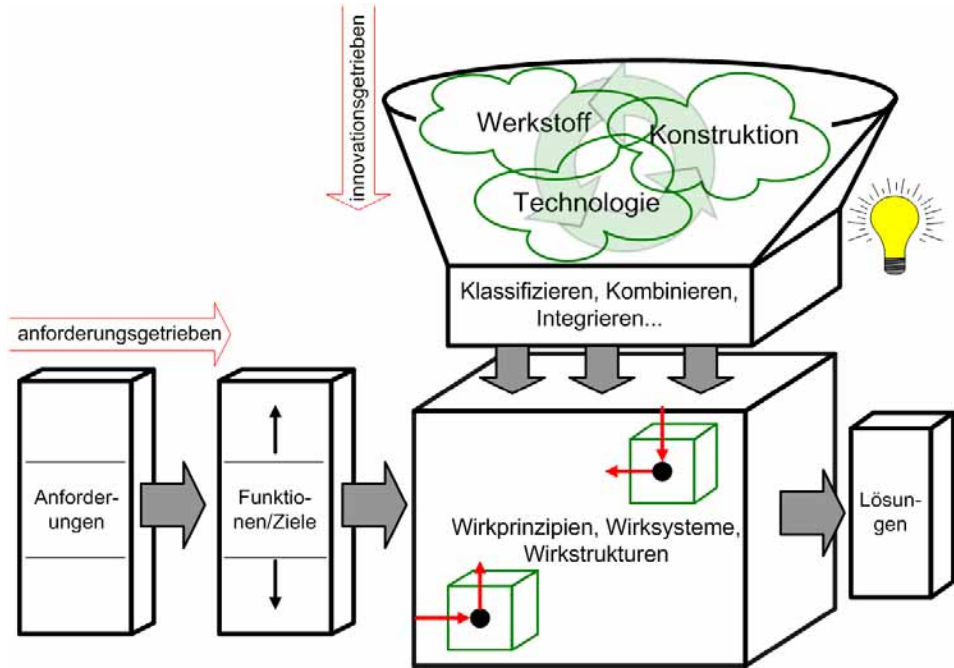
innovationsgetrieben

Werkstoff

Konstruktion

Technologie

Klassifizieren, Kombinieren, Integrieren...

anforderungsgetrieben

Anforderungen

Funktionen/Ziele

Wirkprinzipien, Wirksysteme, Wirkstrukturen

Lösungen